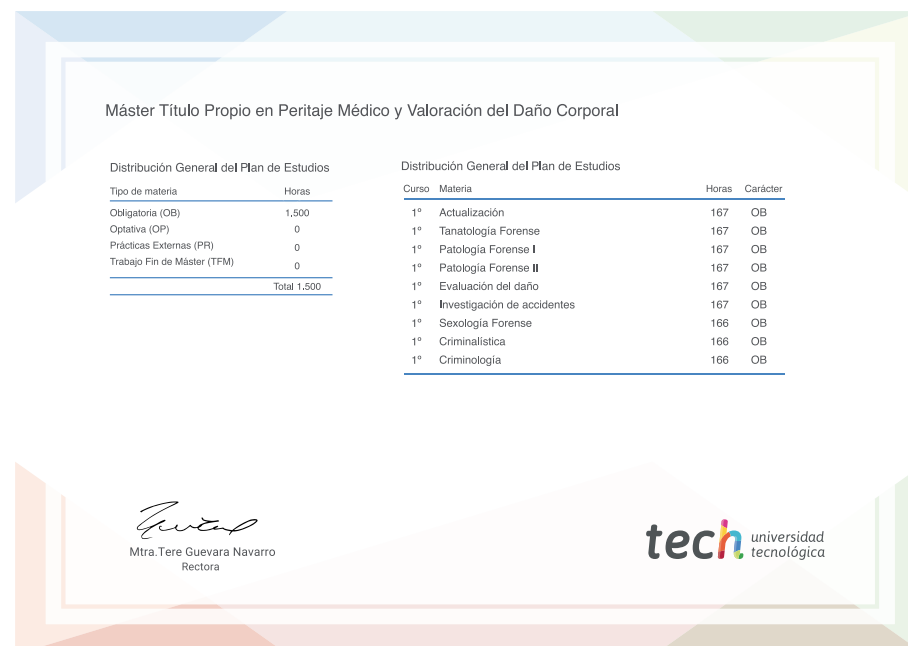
Máster Título Propio en Peritaje Médico y Valoración del Daño Corporal

Distribución General del Plan de Estudios

| Tipo de materia | Horas |
|---|---|
| Obligatoria (OB) | 1.500 |
| Optativa (OP) | 0 |
| Prácticas Externas (PR) | 0 |
| Trabajo Fin de Máster (TFM) | 0 |
| | Total 1.500 |

Distribución General del Plan de Estudios

| Curso | Materia | Horas | Carácter |
|---|---|---|---|
| 1º | Actualización | 167 | OB |
| 1º | Tanatología Forense | 167 | OB |
| 1º | Patología Forense I | 167 | OB |
| 1º | Patología Forense II | 167 | OB |
| 1º | Evaluación del daño | 167 | OB |
| 1º | Investigación de accidentes | 167 | OB |
| 1º | Sexología Forense | 166 | OB |
| 1º | Criminalística | 166 | OB |
| 1º | Criminología | 166 | OB |

Mtra.Tere Guevara Navarro
Rectora

tech universidad tecnológica